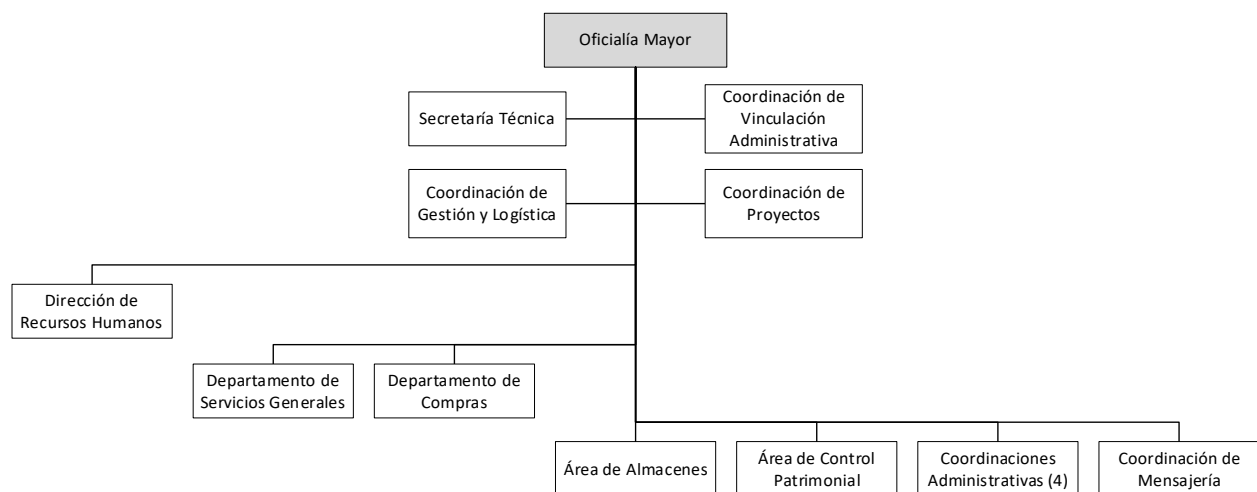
Oficialía Mayor

Secretaría Técnica

Coordinación de Vinculación Administrativa

Coordinación de Gestión y Logística

Coordinación de Proyectos

Dirección de Recursos Humanos

Departamento de Servicios Generales

Departamento de Compras

Área de Almacenes

Área de Control Patrimonial

Coordinaciones Administrativas (4)

Coordinación de Mensajería